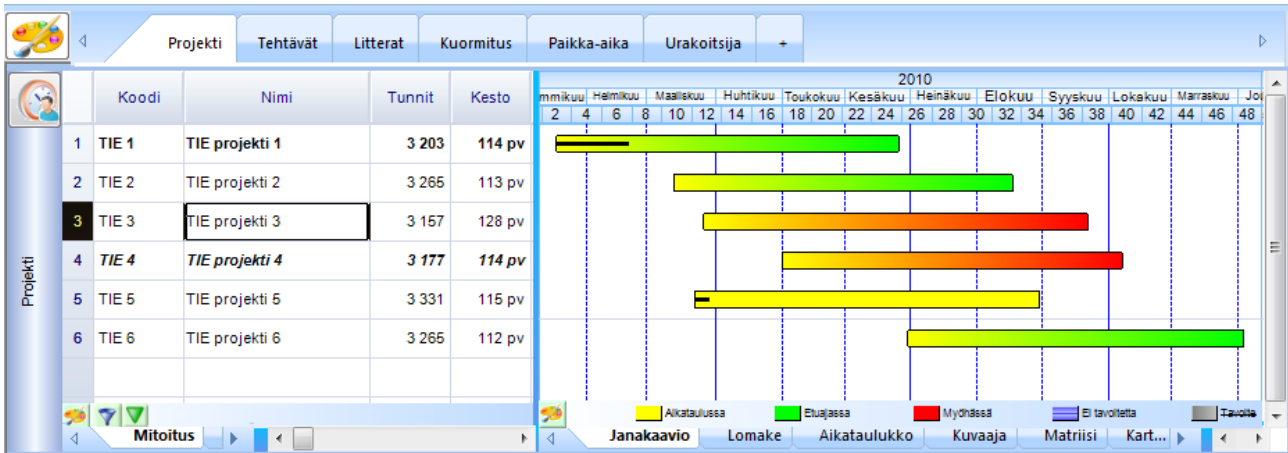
Projekti | Tehtävät | Litterat | Kuormitus | Paikka-aika | Urakoitsija | +

Projekti

|   | Koodi | Nimi | Tunnit | Kesto |
|---|---|---|---|---|
| 1 | TIE 1 | TIE projekti 1 | 3 203 | 114 pv |
| 2 | TIE 2 | TIE projekti 2 | 3 265 | 113 pv |
| 3 | TIE 3 | TIE projekti 3 | 3 157 | 128 pv |
| 4 | TIE 4 | TIE projekti 4 | 3 177 | 114 pv |
| 5 | TIE 5 | TIE projekti 5 | 3 331 | 115 pv |
| 6 | TIE 6 | TIE projekti 6 | 3 265 | 112 pv |

2010
mmikuu Helmikuu Maaliskuu Huhtikuu Toukokuu Kesäkuu Heinäkuu Elokuu Syyskuu Lokakuu Marraskuu Jo
2 4 6 8 10 12 14 16 18 20 22 24 26 28 30 32 34 36 38 40 42 44 46 48

Aikataulussa | Etuajassa | Myöhässä | Ei tavoitetta | Tavoite

Mitoitus

Janakaavio | Lomake | Aikataulukko | Kuvaaja | Matriisi | Kart...